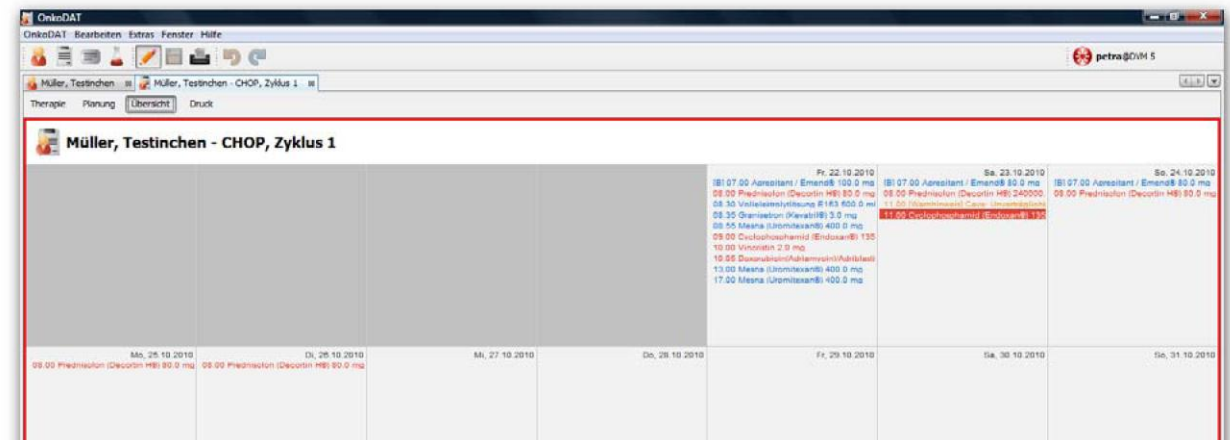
OnkoDAT

OnkoDAT Bearbeiten Extras Fenster Hilfe

petra@DVM 5

Müller, Testinchen Müller, Testinchen - CHOP, Zyklus 1

Therapie Planung Übersicht Druck

Müller, Testinchen - CHOP, Zyklus 1

Fr, 22.10.2010
[B] 07.00 Aprepitant / Emend® 100.0 mg
08.00 Prednisolon (Decortin H®) 80.0 mg
08.30 Volleleiminfusion E153 500.0 ml
08.35 Granisetron (Kevatril®) 3.0 mg
08.55 Mesna (Uromitexan®) 400.0 mg
09.00 Cyclophosphamid (Endoxan®) 135
10.00 Vincristin 2.0 mg
10.05 Doxorubicin(Adriamycin)(Adriblasti
13.00 Mesna (Uromitexan®) 400.0 mg
17.00 Mesna (Uromitexan®) 400.0 mg

Sa, 23.10.2010
[B] 07.00 Aprepitant / Emend® 80.0 mg
08.00 Prednisolon (Decortin H®) 240000
11.00 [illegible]
11.00 Cyclophosphamid (Endoxan®) 135

So, 24.10.2010
[B] 07.00 Aprepitant / Emend® 80.0 mg
08.00 Prednisolon (Decortin H®) 80.0 mg

Mo, 25.10.2010
08.00 Prednisolon (Decortin H®) 80.0 mg

Di, 26.10.2010
08.00 Prednisolon (Decortin H®) 80.0 mg

Mi, 27.10.2010

Do, 28.10.2010

Fr, 29.10.2010

Sa, 30.10.2010

So, 31.10.2010